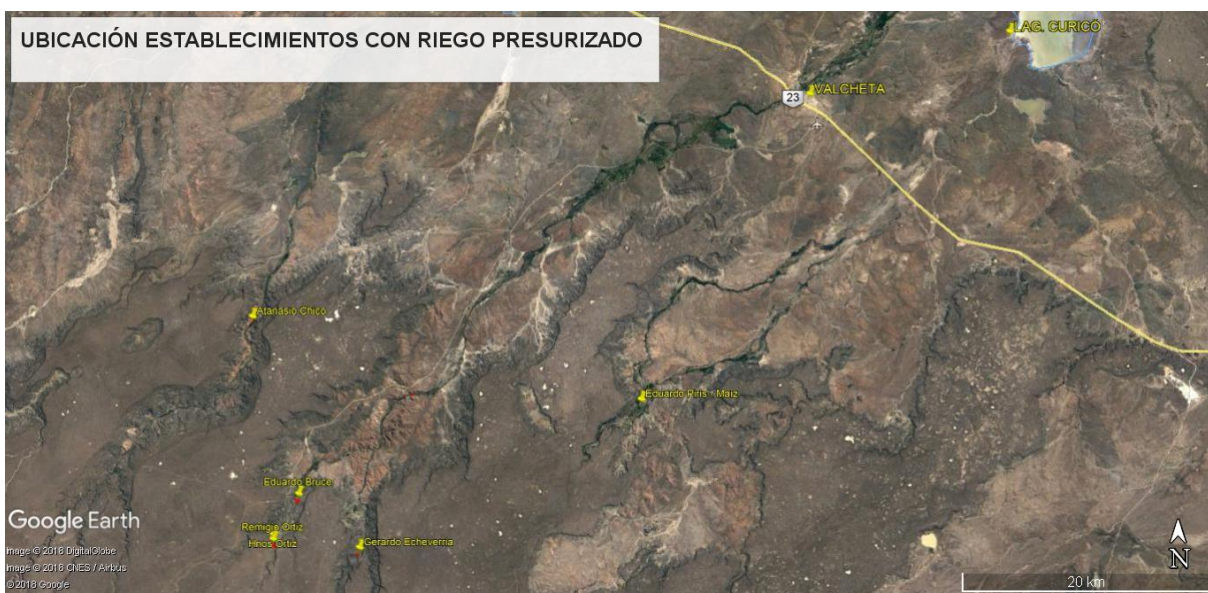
UBICACIÓN ESTABLECIMIENTOS CON RIEGO PRESURIZADO

LAG. CURICÓ

23

VALCHETA

Atanasio Chico

Eduardo Piris - Maiz

Eduardo Bruce

Remigio Ortiz

Hnos Ortiz

Gerardo Echeverria

Google Earth

Image © 2018 DigitalGlobe
Image © 2018 CNES / Airbus
© 2018 Google

N

20 km